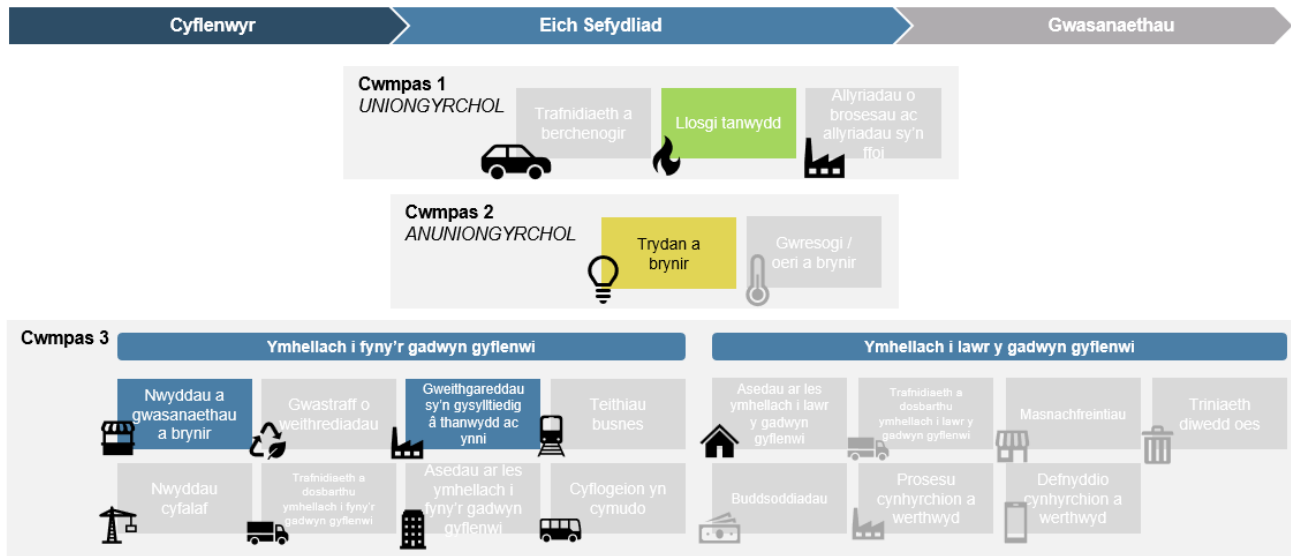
Cyflenwyr

Eich Sefydliad

Gwasanaethau

Cwmpas 1
UNIONGYRCHOL

Trafnidiaeth a berchenogir

Llosgi tanwydd

Allyriadau o brosesau ac allyriadau sy'n ffoi

Cwmpas 2
ANUNIONGYRCHOL

Trydan a brynir

Gwresogi / oeri a brynir

Cwmpas 3

Ymhellach i fyny'r gadwyn gyflenwi

Nwyddau a gwasanaethau a brynir

Gwastraff o weithrediadau

Gweithgareddau sy'n gysylltiedig â thanwydd ac ynni

Teithiau busnes

Nwyddau cyfalaf

Trafnidiaeth a dosbarthu ymhellach i fyny'r gadwyn gyflenwi

Asedau ar les ymhellach i fyny'r gadwyn gyflenwi

Cyflogeion yn cymudo

Ymhellach i lawr y gadwyn gyflenwi

Asedau ar les ymhellach i lawr y gadwyn gyflenwi

Trafnidiaeth a dosbarthu ymhellach i lawr y gadwyn gyflenwi

Masnachfreintiau

Triniaeth diwedd oes

Buddsoddiadau

Prosesu cynhyrchion a werthwyd

Defnyddio cynhyrchion a werthwyd